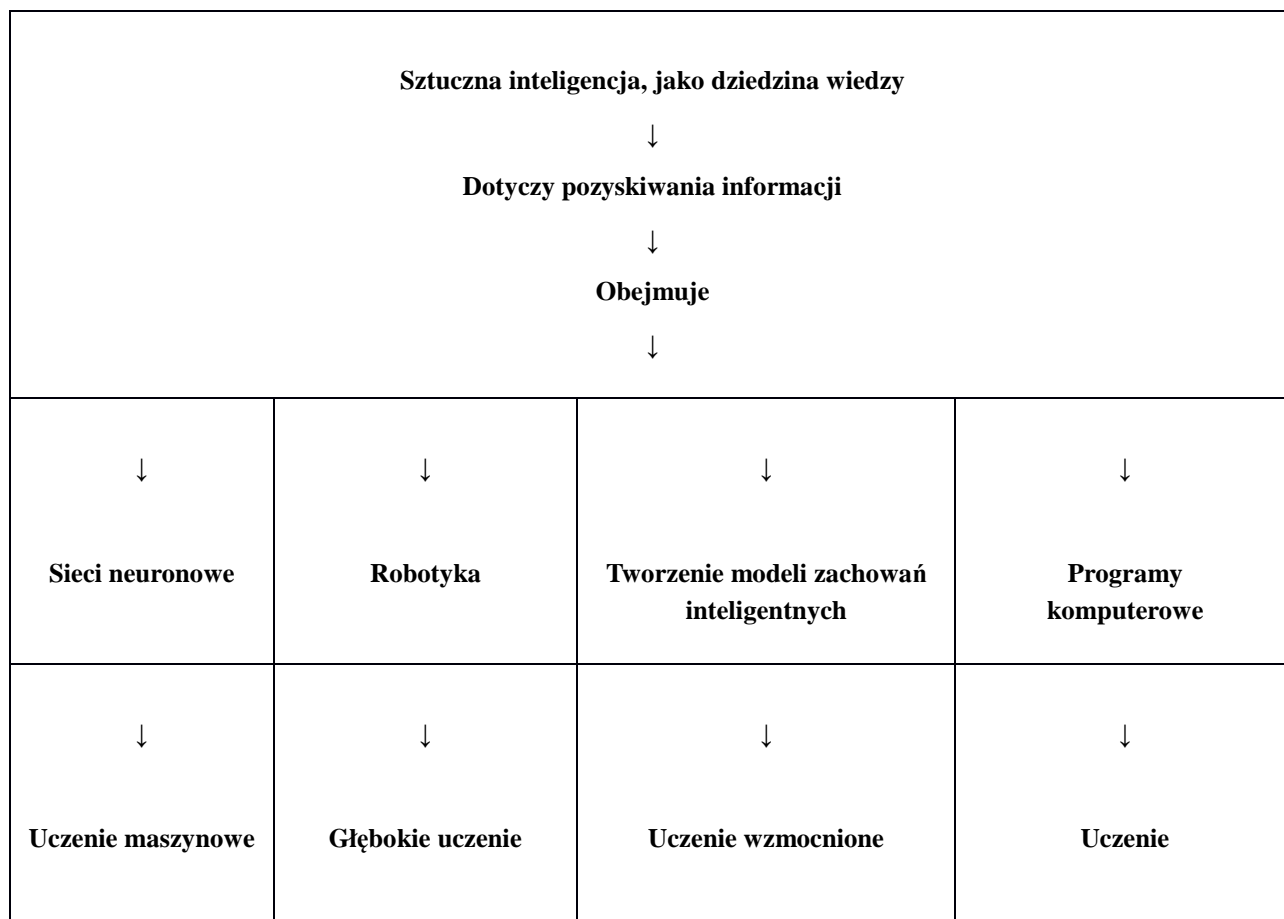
Sztuczna inteligencja, jako dziedzina wiedzy

↓

Dotyczy pozyskiwania informacji

↓

Obejmuje

↓

| ↓ Sieci neuronowe | ↓ Robotyka | ↓ Tworzenie modeli zachowań inteligentnych | ↓ Programy komputerowe |
|---|---|---|---|
| ↓ Uczenie maszynowe | ↓ Głębokie uczenie | ↓ Uczenie wzmocnione | ↓ Uczenie |